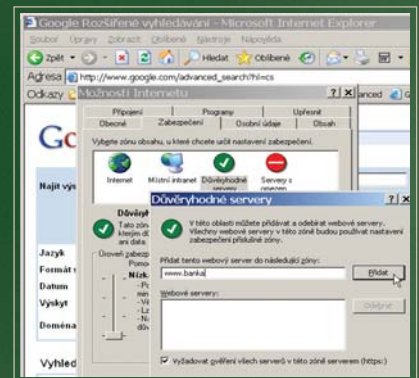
Google Rozšířené vyhledávání - Microsoft Internet Explorer

Soubor Úpravy Zobrazit Oblíbené Nástroje Nápověda

Zpět Hledat Oblíbené

Adresa http://www.google.com/advanced_search?hl=cs

Odkazy

Možnosti Internetu

? X

anced

Připojení Programy Upřesnit

Obecné Zabezpečení Osobní údaje Obsah

Vyberte zónu obsahu, u které chcete určit nastavení zabezpečení.

Internet Místní intranet Důvěryhodné servery Servery s omezením

Najít výs

Důvěr

Tato zón
kterým dů
ani data

Úroveň zabezp

Pomo

Nízk

Jazyk

Formát s

Datum

Výskyt

Doména

Vyhled

Důvěryhodné servery

? X

V této oblasti můžete přidávat a odebírat webové servery. Všechny webové servery v této zóně budou používat nastavení zabezpečení příslušné zóny.

Přidat tento webový server do následující zóny:

www.banka

Přidat

Webové servery:

Odebrat

Vyžadovat ověření všech serverů v této zóně serverem (https:)